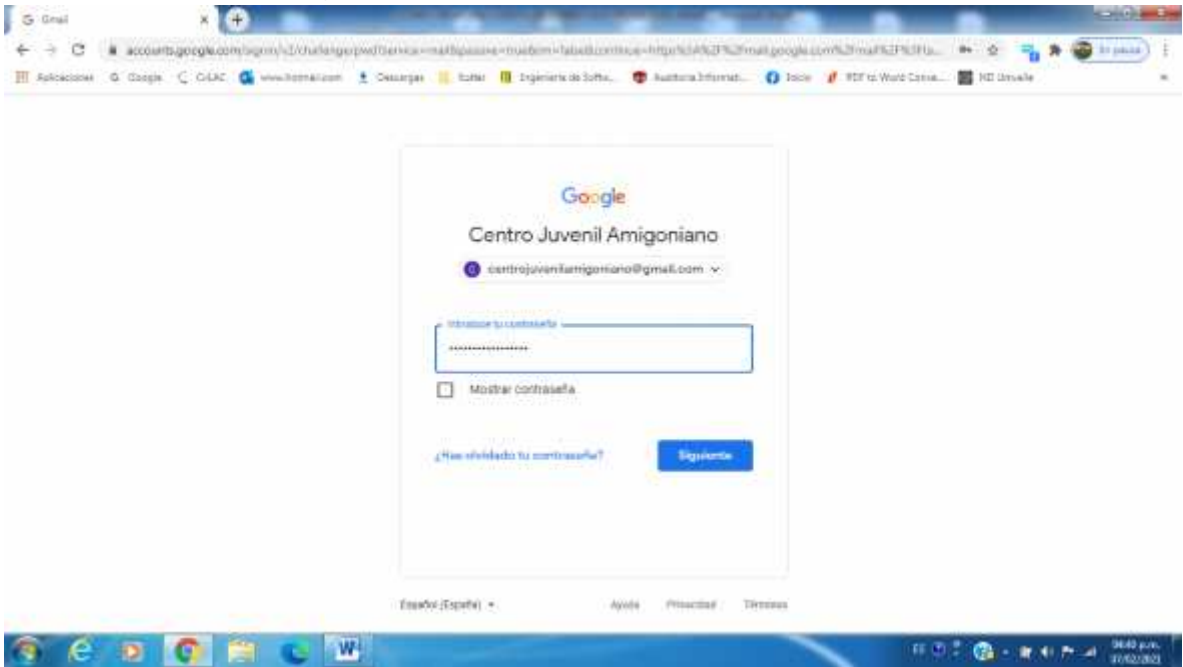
G Gmail

accounts.google.com/signin/v2/challenge/pwd?service=mail&passive=true&rm=false&continue=https%3A%2F%2Fmail.google.com%2Fmail%2F%3Fu... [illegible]

En pausa

Aplicaciones Google C-LAC www.hotmail.com Descargas Sutter Ingeniería de Softw... Auditoría Informát... Inicio PDF to Word Conve... HD Univalle

Google

Centro Juvenil Amigoniano

centrojuvenilamigoniano@gmail.com

Introduce tu contraseña

••••••••••••••••

Mostrar contraseña

¿Has olvidado tu contraseña?

Siguiente

Español (España)

Ayuda

Privacidad

Términos

ES

04:40 p.m.

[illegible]